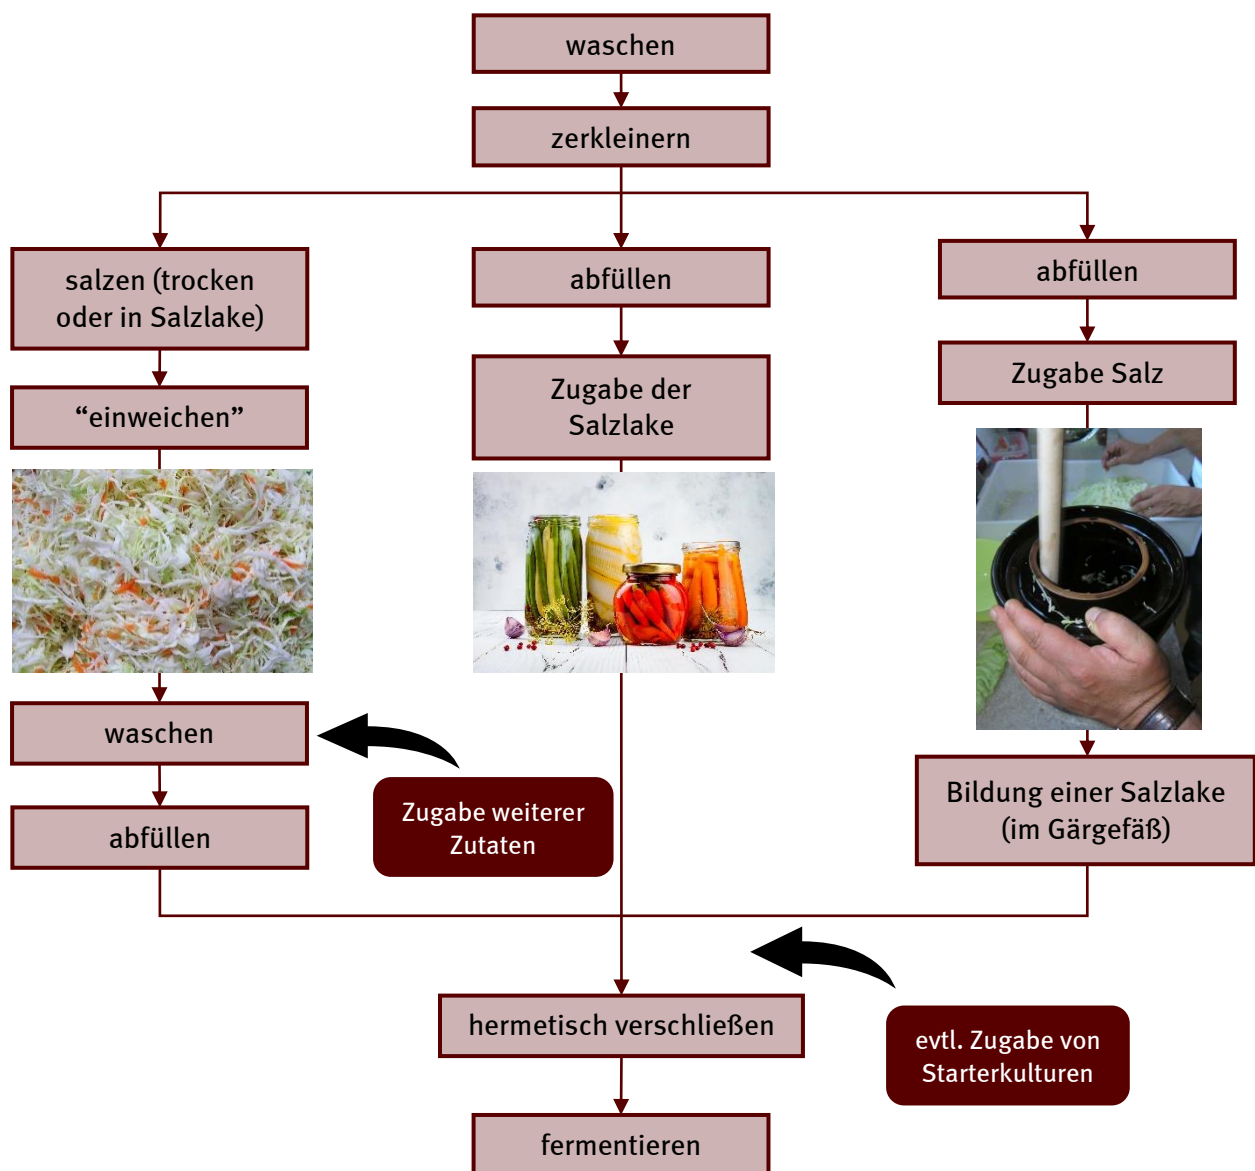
waschen

zerkleinern

salzen (trocken oder in Salzlake)

“einweichen”

waschen

abfüllen

abfüllen

Zugabe der Salzlake

Zugabe weiterer Zutaten

abfüllen

Zugabe Salz

Bildung einer Salzlake (im Gärgefäß)

hermetisch verschließen

evtl. Zugabe von Starterkulturen

fermentieren